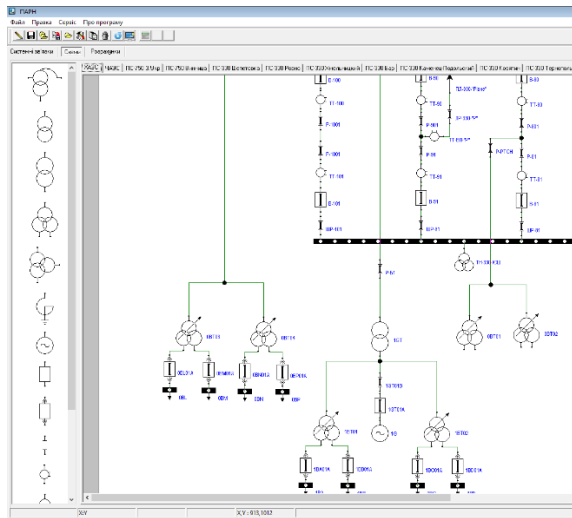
ПАРН
Файл Правка Сервіс Про програму
Системні зв'язки Схема Розрахунок
ЧАЕС ПС 750 Зміїв ПС 750 Вінниця ПС 330 Шепетівка ПС 330 Рівне ПС 330 Хмельницька ПС 330 Бар ПС 330 Кам'янець-Подільський ПС 330 Козятин ПС 330 Тернопіль
В-100
ТТ-100
Р-1001
Р-1001
ТТ-100
В-100
ШР-101
В-50
ТТ-50
Р-501
ПЛ-330 "Рівне"
Р-501
Т-ЕВ
Р-50
ТТ-50
В-50
ШР-50
В-60
ТТ-60
Р-61
Р-ТСН
Р-61
ТТ-61
В-61
ШР-61
Р-Н
ТН-330-1(2)
ОГТ13
ОГТ14
Т01
ОГТ1
ЗОТ02
10Т01
Т01
10Т01
10Т02
10В01А
10В02А
10В01А
ОБ
ОВ
ОВ
ОВ